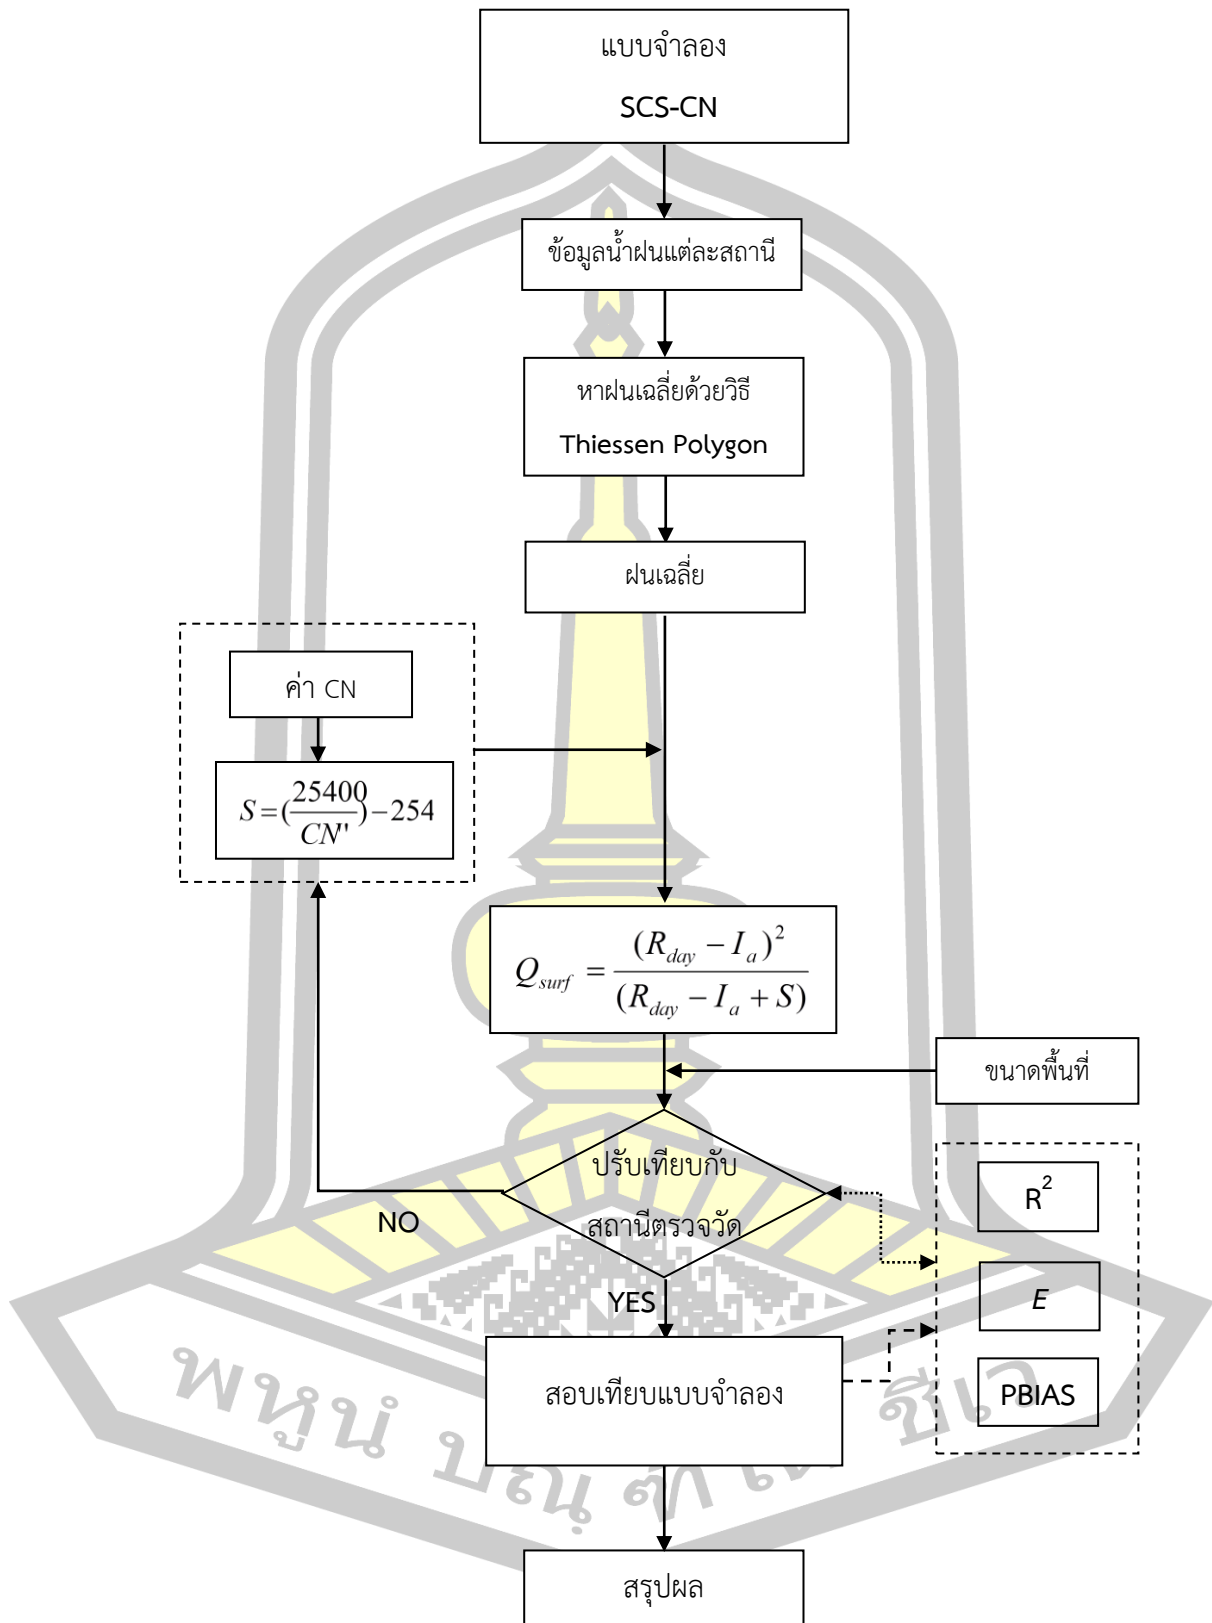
แบบจำลอง

SCS-CN

ข้อมูลน้ำฝนแต่ละสถานี

หาฝนเฉลี่ยด้วยวิธี

Thiessen Polygon

ฝนเฉลี่ย

ค่า CN

$S = (\frac{25400}{CN'}) - 254$

$Q_{surf} = \frac{(R_{day} - I_a)^2}{(R_{day} - I_a + S)}$

ขนาดพื้นที่

ปรับเทียบกับสถานีตรวจวัด

NO

YES

$R^2$

$E$

PBIAS

สอบเทียบแบบจำลอง

สรุปผล

พหูน บณฺ ดิ เว ชีเว